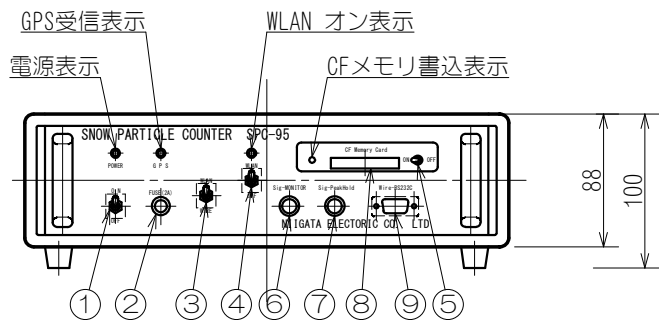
GPS受信表示

WLAN オン表示

電源表示

CFメモリ書込表示

SNOW PARTICLE COUNTER SPC-95

POWER

GPS

WLAN

CF Memory Card

ON OFF

ON

OFF

FUSE(2A)

Sig-MONITOR

Sig-PeakHold

Wire-RS232C

NIIGATA ELECTRIC CO., LTD

88

100

①②③④⑥⑦⑧⑨⑤